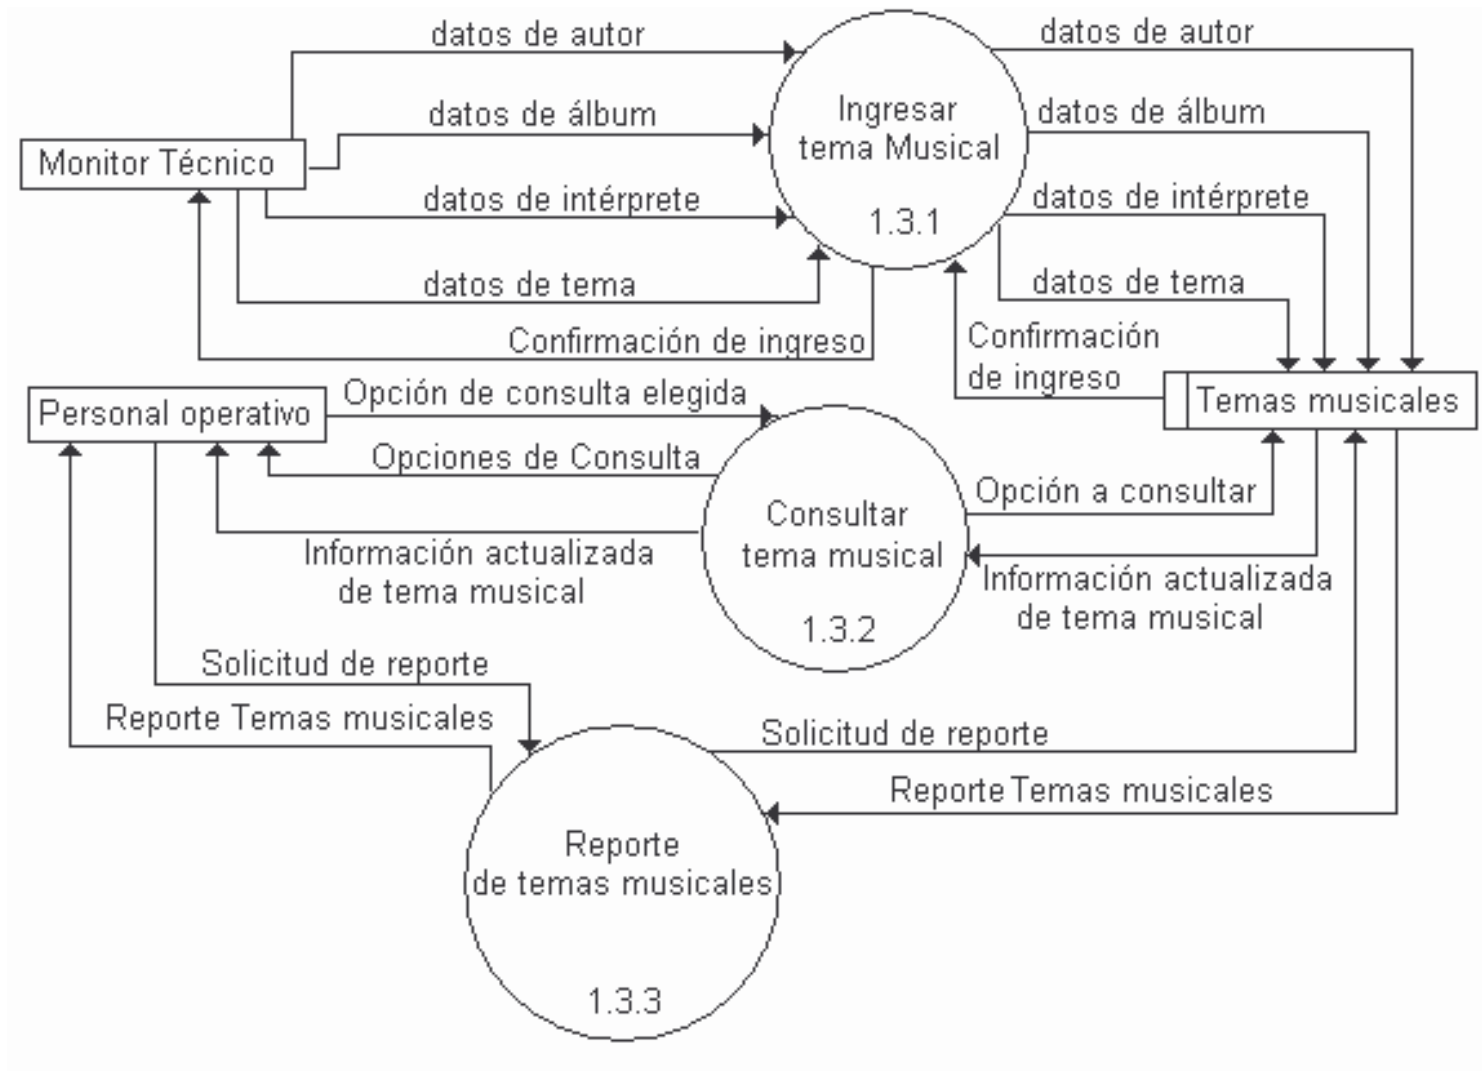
datos de autor

datos de autor

datos de álbum

Ingresar tema Musical

1.3.1

datos de álbum

Monitor Técnico

datos de intérprete

datos de intérprete

datos de tema

datos de tema

Confirmación de ingreso

Confirmación de ingreso

Personal operativo

Opción de consulta elegida

Temas musicales

Opciones de Consulta

Opción a consultar

Consultar tema musical

1.3.2

Información actualizada de tema musical

Información actualizada de tema musical

Solicitud de reporte

Reporte Temas musicales

Solicitud de reporte

Reporte Temas musicales

Reporte de temas musicales

1.3.3